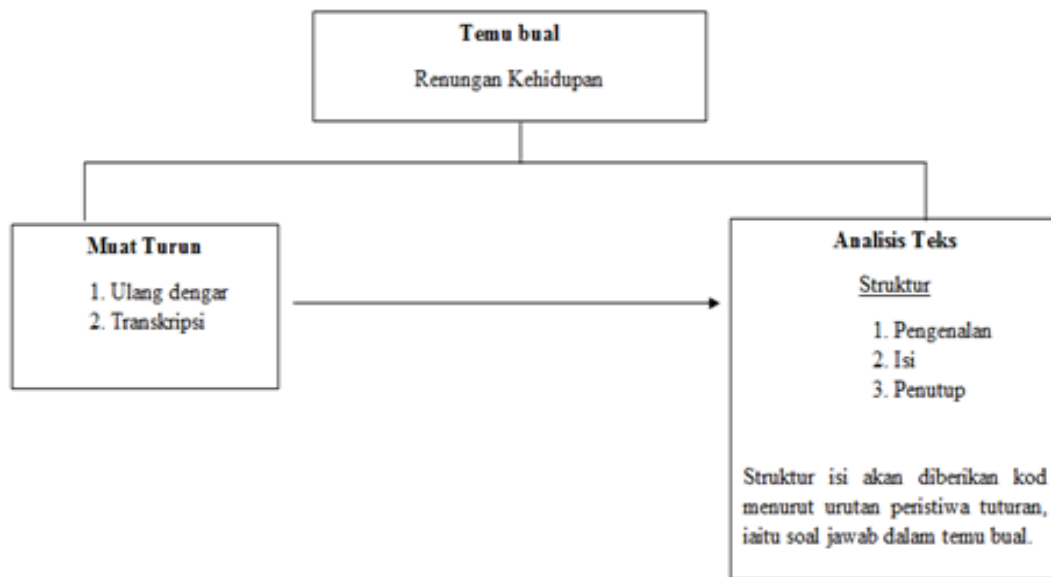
**Temu bual**

Renungan Kehidupan

**Muat Turun**

1. Ulang dengar
2. Transkripsi

**Analisis Teks**

Struktur

1. Pengenalan
2. Isi
3. Penutup

Struktur isi akan diberikan kod menurut urutan peristiwa tuturan, iaitu soal jawab dalam temu bual.